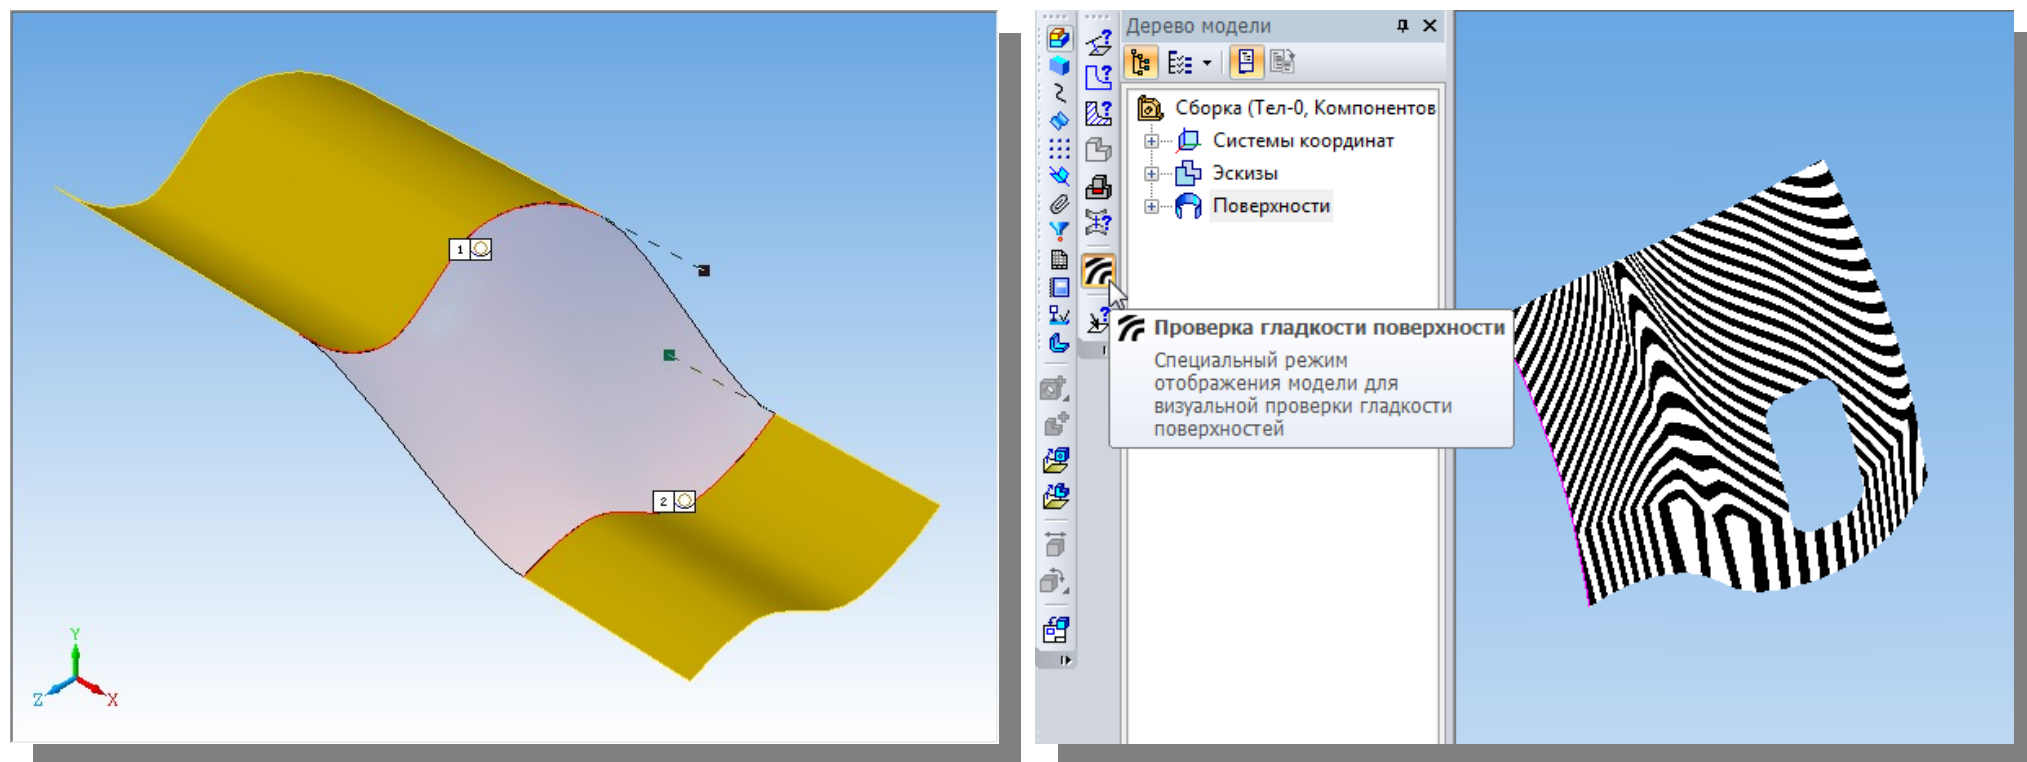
1
2
Y
Z
X

Дерево модели
Сборка (Тел-0, Компонентов
Системы координат
Эскизы
Поверхности

Проверка гладкости поверхности
Специальный режим отображения модели для визуальной проверки гладкости поверхностей